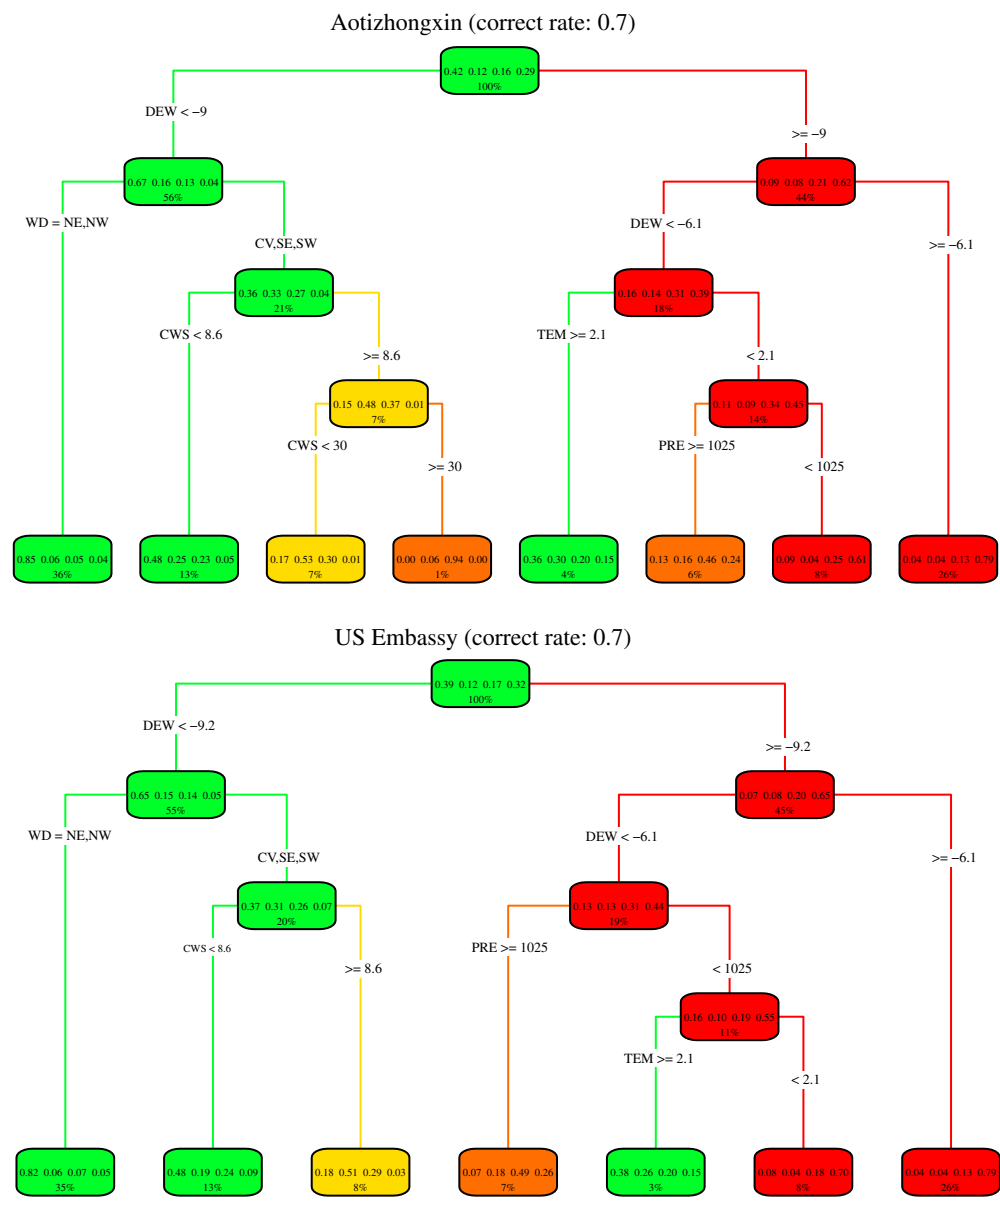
Aotizhongxin (correct rate: 0.7)

0.42 0.12 0.16 0.29
100%

DEW < −9

>= −9

0.67 0.16 0.13 0.04
56%

0.09 0.08 0.21 0.62
44%

WD = NE,NW

CV,SE,SW

DEW < −6.1

>= −6.1

0.36 0.33 0.27 0.04
21%

0.16 0.14 0.31 0.39
18%

CWS < 8.6

>= 8.6

TEM >= 2.1

< 2.1

0.15 0.48 0.37 0.01
7%

0.11 0.09 0.34 0.45
14%

CWS < 30

>= 30

PRE >= 1025

< 1025

0.85 0.06 0.05 0.04
36%

0.48 0.25 0.23 0.05
13%

0.17 0.53 0.30 0.01
7%

0.00 0.06 0.94 0.00
1%

0.36 0.30 0.20 0.15
4%

0.13 0.16 0.46 0.24
6%

0.09 0.04 0.25 0.61
8%

0.04 0.04 0.13 0.79
26%

US Embassy (correct rate: 0.7)

0.39 0.12 0.17 0.32
100%

DEW < −9.2

>= −9.2

0.65 0.15 0.14 0.05
55%

0.07 0.08 0.20 0.65
45%

WD = NE,NW

CV,SE,SW

DEW < −6.1

>= −6.1

0.37 0.31 0.26 0.07
20%

0.13 0.13 0.31 0.44
19%

CWS < 8.6

>= 8.6

PRE >= 1025

< 1025

0.16 0.10 0.19 0.55
11%

TEM >= 2.1

< 2.1

0.82 0.06 0.07 0.05
35%

0.48 0.19 0.24 0.09
13%

0.18 0.51 0.29 0.03
8%

0.07 0.18 0.49 0.26
7%

0.38 0.26 0.20 0.15
3%

0.08 0.04 0.18 0.70
8%

0.04 0.04 0.13 0.79
26%